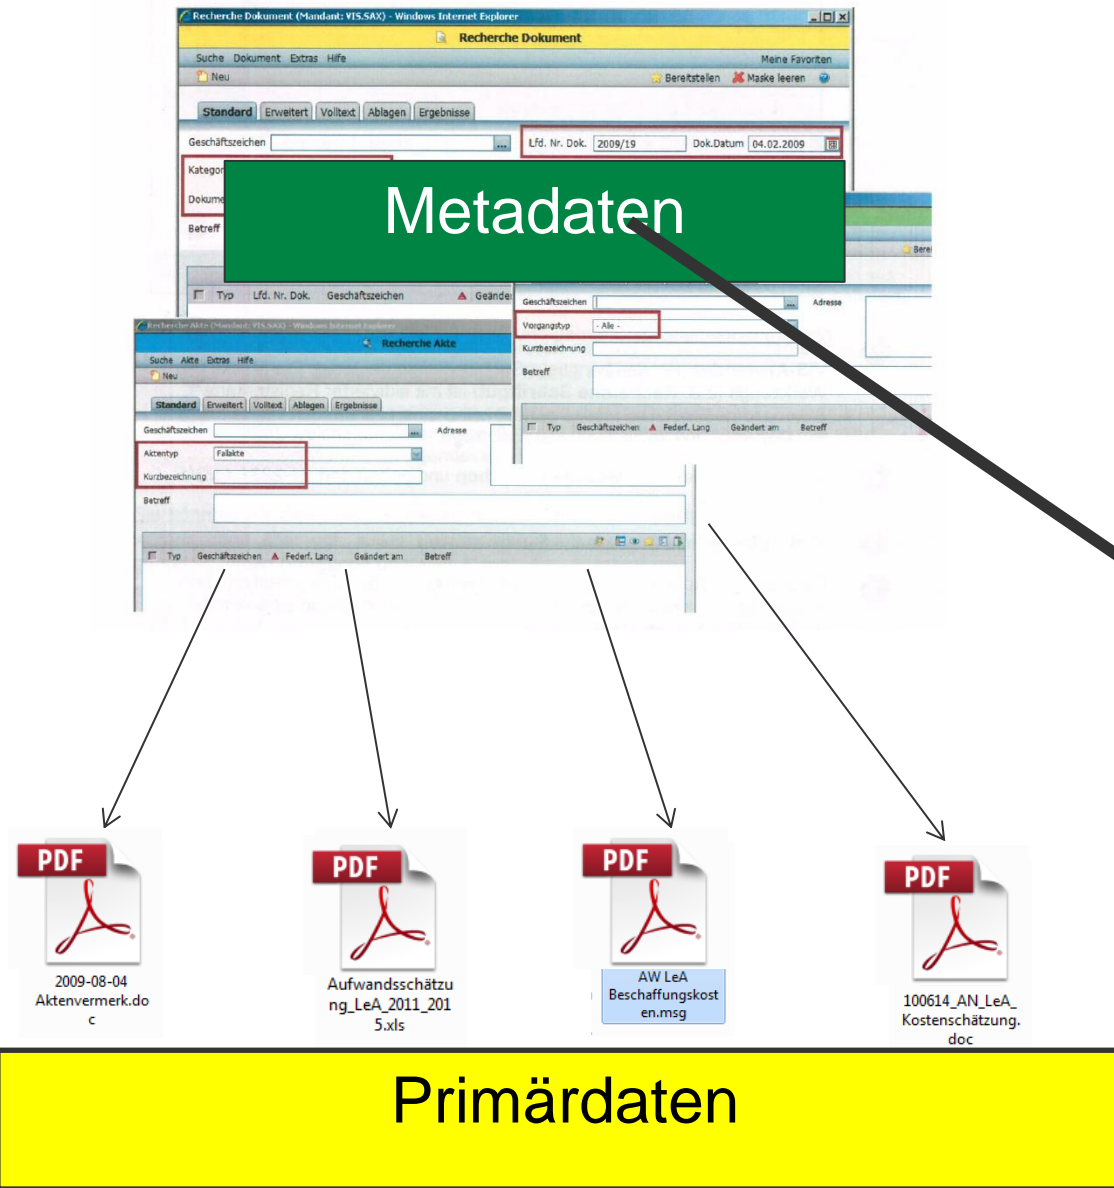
Recherche Dokument (Mandant: VIS.SAX) - Windows Internet Explorer

Recherche Dokument

Suche Dokument Extras Hilfe

Meine Favoriten

Neu

Bereitstellen Maske leeren

Standard Erweitert Volltext Ablagen Ergebnisse

Geschäftszeichen

Lfd. Nr. Dok. 2009/19 Dok.Datum 04.02.2009

Kategor

Dokume

Betreff

Typ Lfd. Nr. Dok. Geschäftszeichen Geände

Metadaten

Geschäftszeichen Adresse

Vorgangstyp - Alle -

Kurzbezeichnung

Betreff

Typ Geschäftszeichen Federf. Lang Geändert am Betreff

Recherche Akte (Mandant: VIS.SAX) - Windows Internet Explorer

Recherche Akte

Suche Akte Extras Hilfe

Neu

Standard Erweitert Volltext Ablagen Ergebnisse

Geschäftszeichen Adresse

Aktentyp Fallakte

Kurzbezeichnung

Betreff

Typ Geschäftszeichen Federf. Lang Geändert am Betreff

PDF
2009-08-04 Aktenvermerk.doc

PDF
Aufwandsschätzung_LeA_2011_2015.xls

PDF
AW LeA Beschaffungskosten.msg

PDF
100614_AN_LeA_Kostenschätzung.doc

Primärdaten